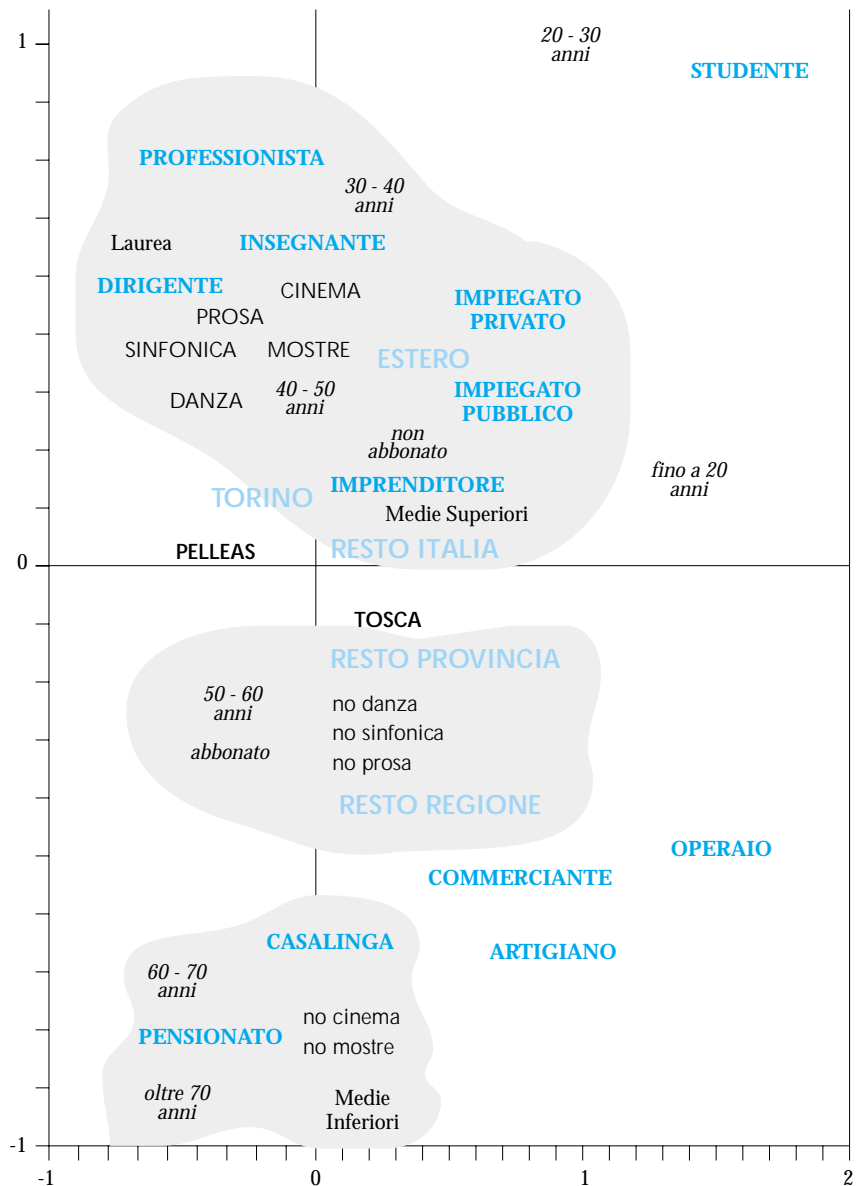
1

20 - 30 anni

STUDENTE

PROFESSIONISTA

30 - 40 anni

Laurea

INSEGNANTE

DIRIGENTE

CINEMA

IMPIEGATO PRIVATO

PROSA

SINFONICA

MOSTRE

ESTERO

DANZA

40 - 50 anni

IMPIEGATO PUBBLICO

non abbonato

fino a 20 anni

TORINO

IMPRENDITORE

Medie Superiori

PELLEAS

RESTO ITALIA

0

TOSCA

RESTO PROVINCIA

50 - 60 anni

no danza
no sinfonica
no prosa

abbonato

RESTO REGIONE

OPERAIO

COMMERCIANTE

CASALINGA

ARTIGIANO

60 - 70 anni

no cinema
no mostre

PENSIONATO

oltre 70 anni

Medie Inferiori

-1

-1

0

1

2